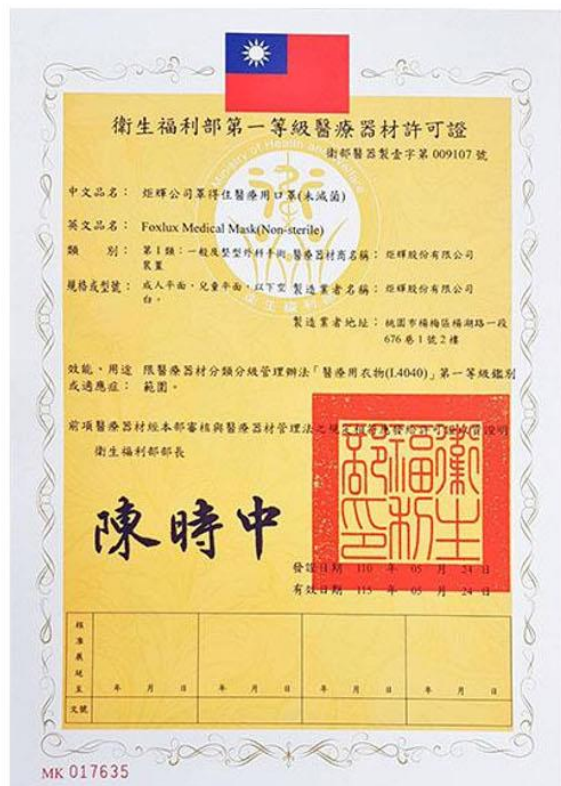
衛生福利部第一等級醫療器材許可證

衛部醫器製壹字第 009107 號

Ministry of Health and Welfare

衛生福利部

中文品名： 炬輝公司萃得佳醫療用口罩(未滅菌)

英文品名： Foxlux Medical Mask(Non-sterile)

類　　別： 第 1 類：一般及整型外科手術 醫療器材商名稱： 炬輝股份有限公司 裝置

規格或型號： 成人平面、兒童平面、以下空白 製造業者名稱： 炬輝股份有限公司

製造業者地址： 桃園市楊梅區楊湖路一段 676 巷 1 號 2 樓

效能、用途或適應症： 限醫療器材分類分級管理辦法「醫療用衣物(I.4040)」第一等級鑑別範圍。

前項醫療器材經本部審核與醫療器材管理法之規定相符，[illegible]

衛生福利部部長

陳時中

衛生福利部印

發證日期 110 年 05 月 24 日

有效日期 115 年 05 月 24 日

| 核准展延 | | | | | |
|---|---|---|---|---|---|
| | 年　月　日 | 年　月　日 | 年　月　日 | 年　月　日 | 年　月　日 |
| 文號 | | | | | |

MK 017635